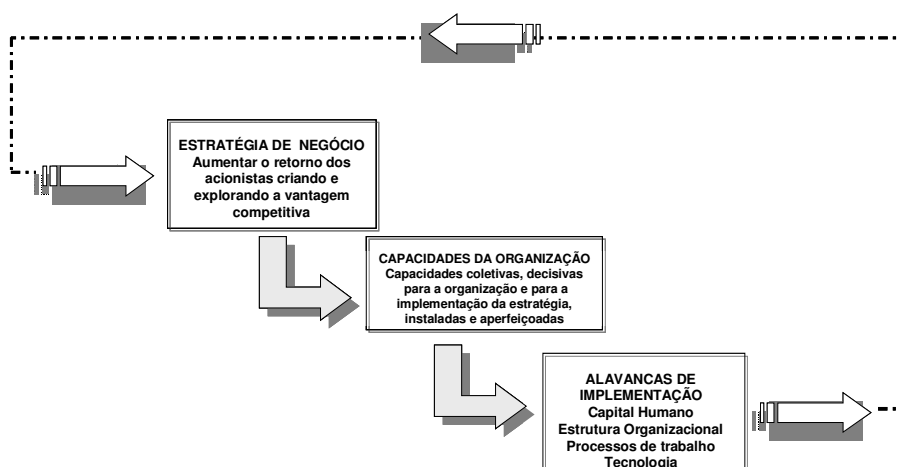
ESTRATÉGIA DE NEGÓCIO
Aumentar o retorno dos acionistas criando e explorando a vantagem competitiva

CAPACIDADES DA ORGANIZAÇÃO
Capacidades coletivas, decisivas para a organização e para a implementação da estratégia, instaladas e aperfeiçoadas

ALAVANCAS DE IMPLEMENTAÇÃO
Capital Humano
Estrutura Organizacional
Processos de trabalho
Tecnologia